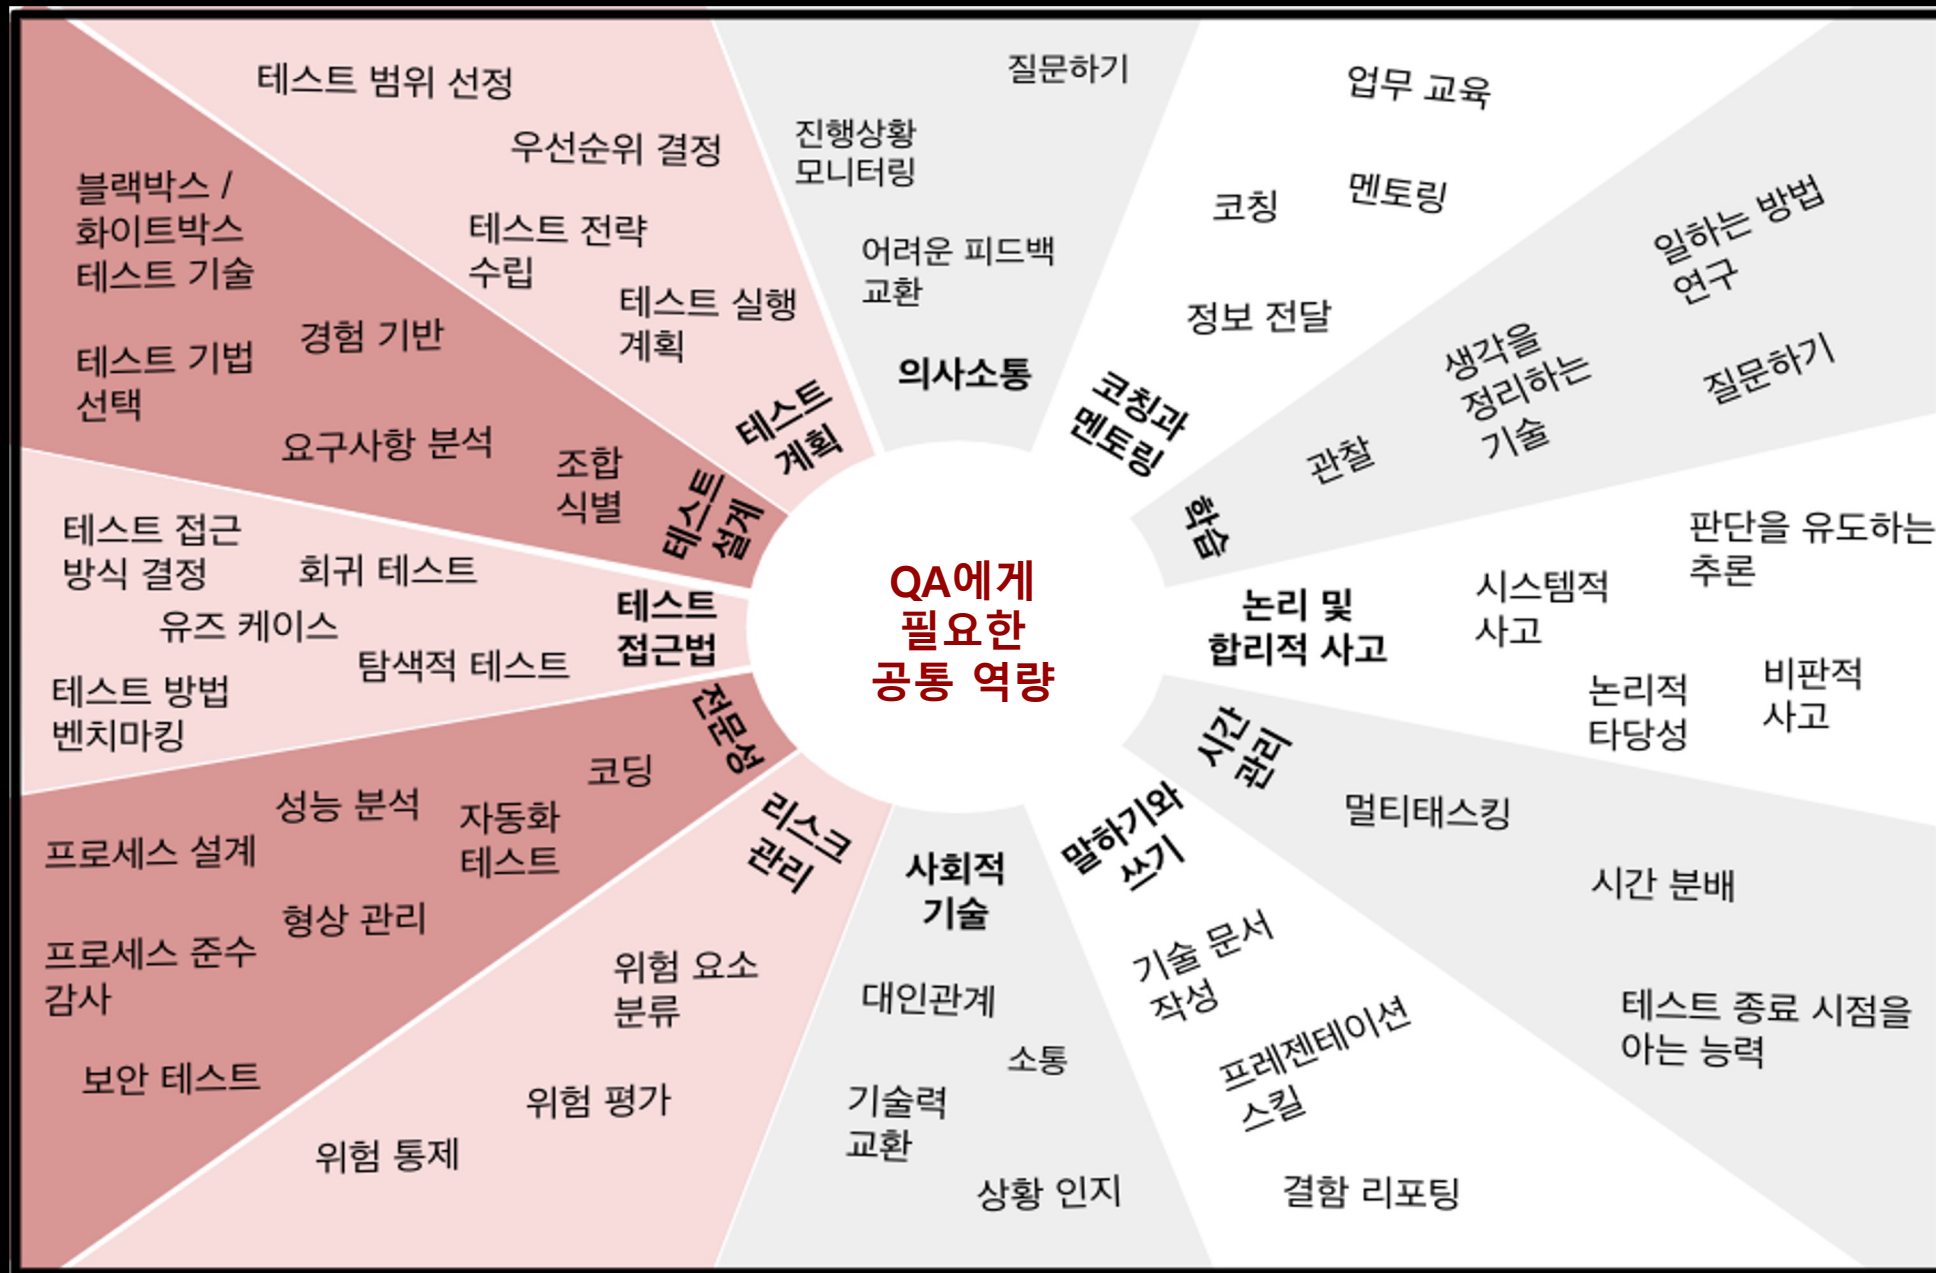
QA에게 필요한 공통 역량

테스트 계획
테스트 범위 선정
우선순위 결정
테스트 전략 수립
테스트 실행 계획

의사소통
질문하기
진행상황 모니터링
어려운 피드백 교환

코칭과 멘토링
업무 교육
코칭
멘토링
정보 전달

학습
일하는 방법 연구
생각을 정리하는 기술
관찰
질문하기

논리 및 합리적 사고
판단을 유도하는 추론
시스템적 사고
논리적 타당성
비판적 사고

시간 관리
멀티태스킹
시간 분배
테스트 종료 시점을 아는 능력

말하기와 쓰기
기술 문서 작성
프레젠테이션 스킬
결함 리포팅

사회적 기술
대인관계
소통
기술력 교환
상황 인지

리스크 관리
위험 요소 분류
위험 평가
위험 통제

전문성
코딩
자동화 테스트
성능 분석
프로세스 설계
형상 관리
프로세스 준수 감사
보안 테스트

테스트 접근법
테스트 접근 방식 결정
회귀 테스트
유즈 케이스
탐색적 테스트
테스트 방법 벤치마킹

테스트 설계
블랙박스 / 화이트박스 테스트 기술
경험 기반
테스트 기법 선택
요구사항 분석
조합 식별